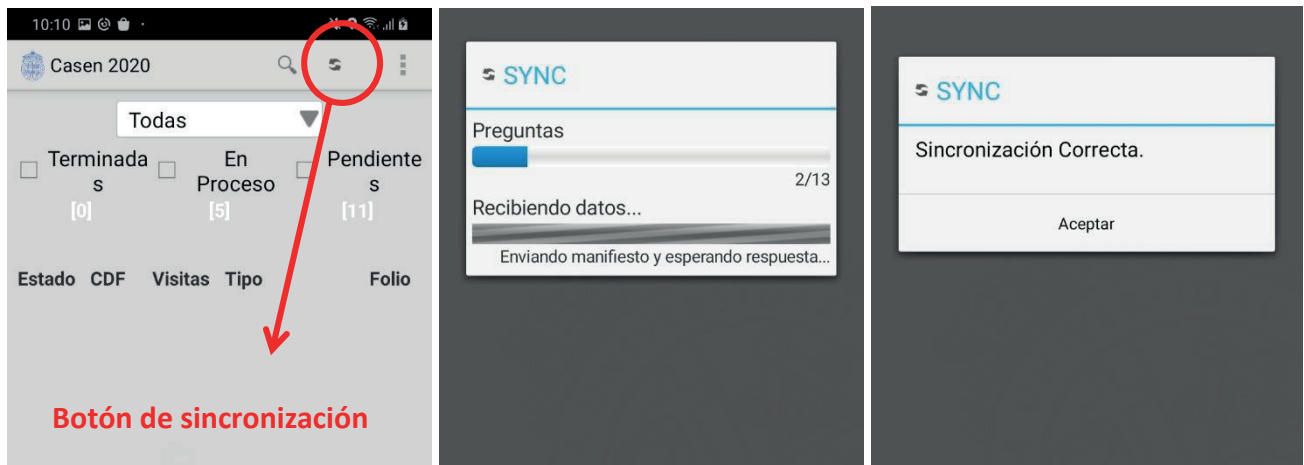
10:10

Casen 2020

Todas

Terminadas [0]

En Proceso [5]

Pendientes [11]

Estado CDF Visitas Tipo Folio

Botón de sincronización

SYNC

Preguntas

2/13

Recibiendo datos...

Enviando manifiesto y esperando respuesta...

SYNC

Sincronización Correcta.

Aceptar